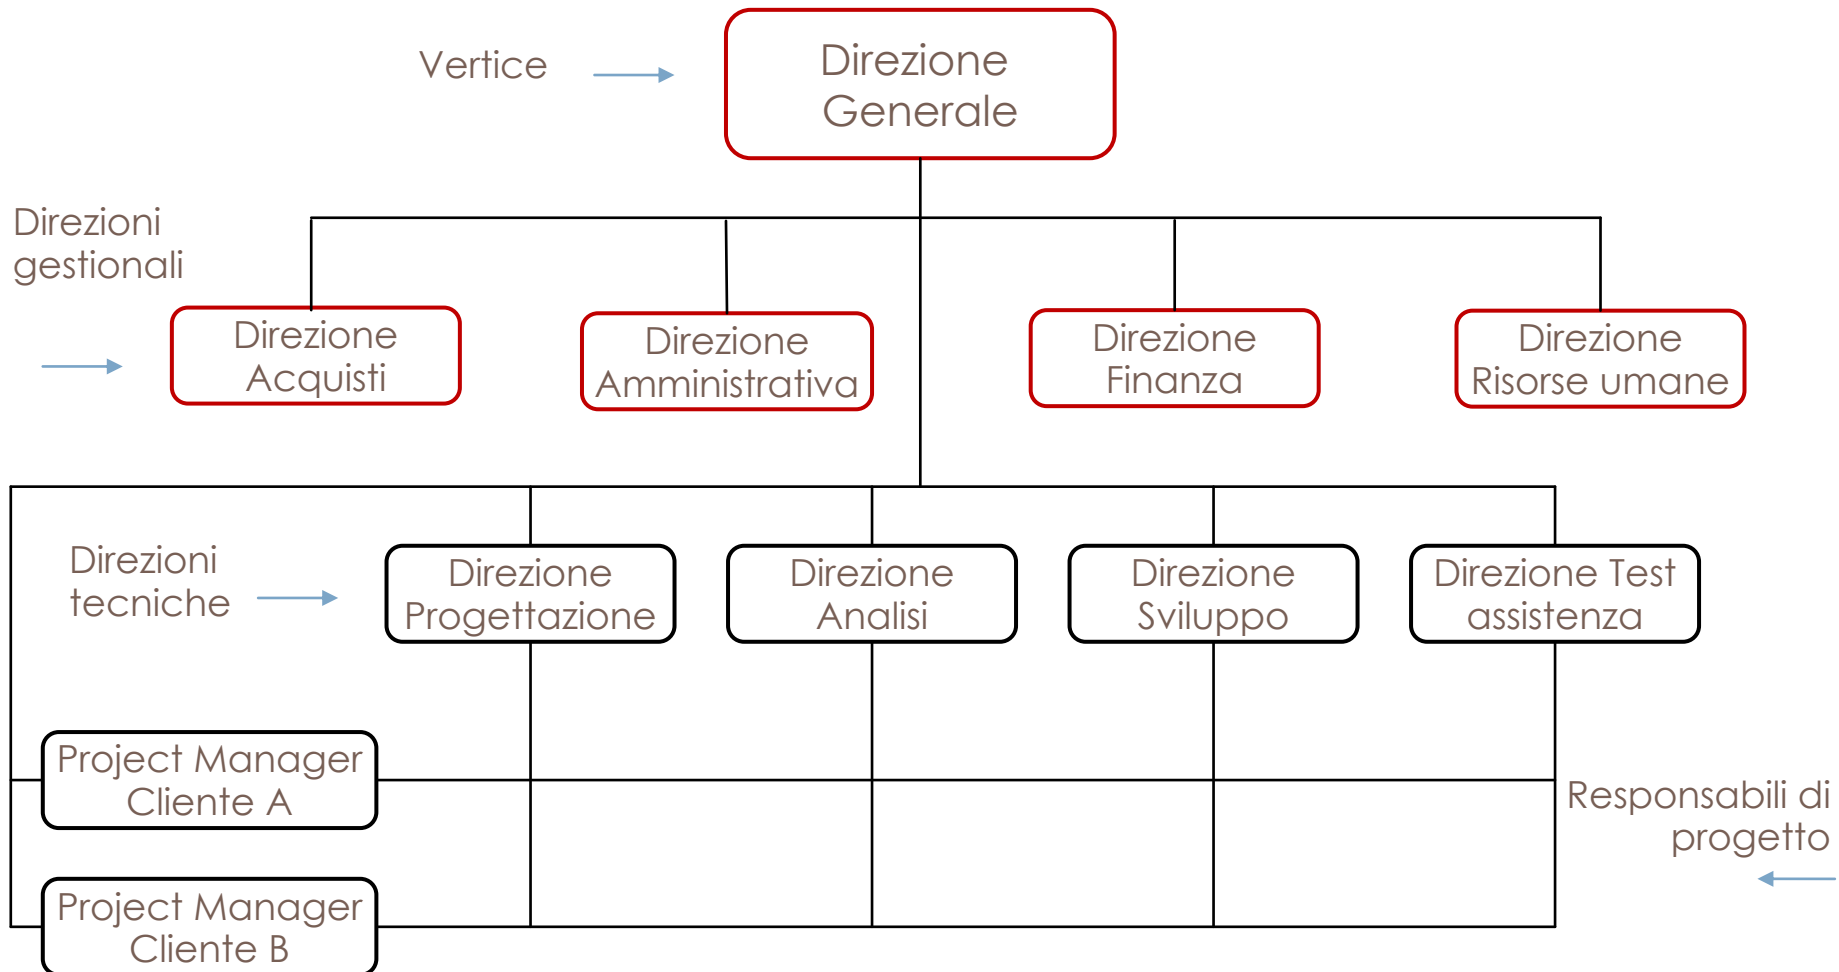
Vertice

Direzione Generale

Direzioni gestionali

Direzione Acquisti

Direzione Amministrativa

Direzione Finanza

Direzione Risorse umane

Direzioni tecniche

Direzione Progettazione

Direzione Analisi

Direzione Sviluppo

Direzione Test assistenza

Project Manager Cliente A

Responsabili di progetto

Project Manager Cliente B